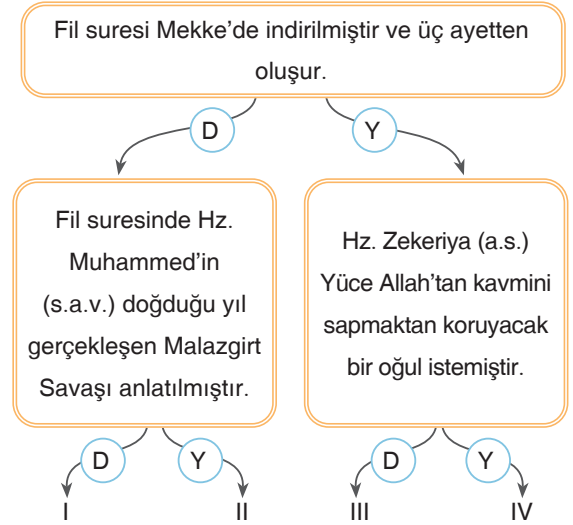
Fil suresi Mekke'de indirilmiştir ve üç ayetten oluşur.

D

Y

Fil suresinde Hz. Muhammed'in (s.a.v.) doğduğu yıl gerçekleşen Malazgirt Savaşı anlatılmıştır.

Hz. Zekeriya (a.s.) Yüce Allah'tan kavmini sapmaktan koruyacak bir oğul istemiştir.

D

Y

D

Y

I

II

III

IV